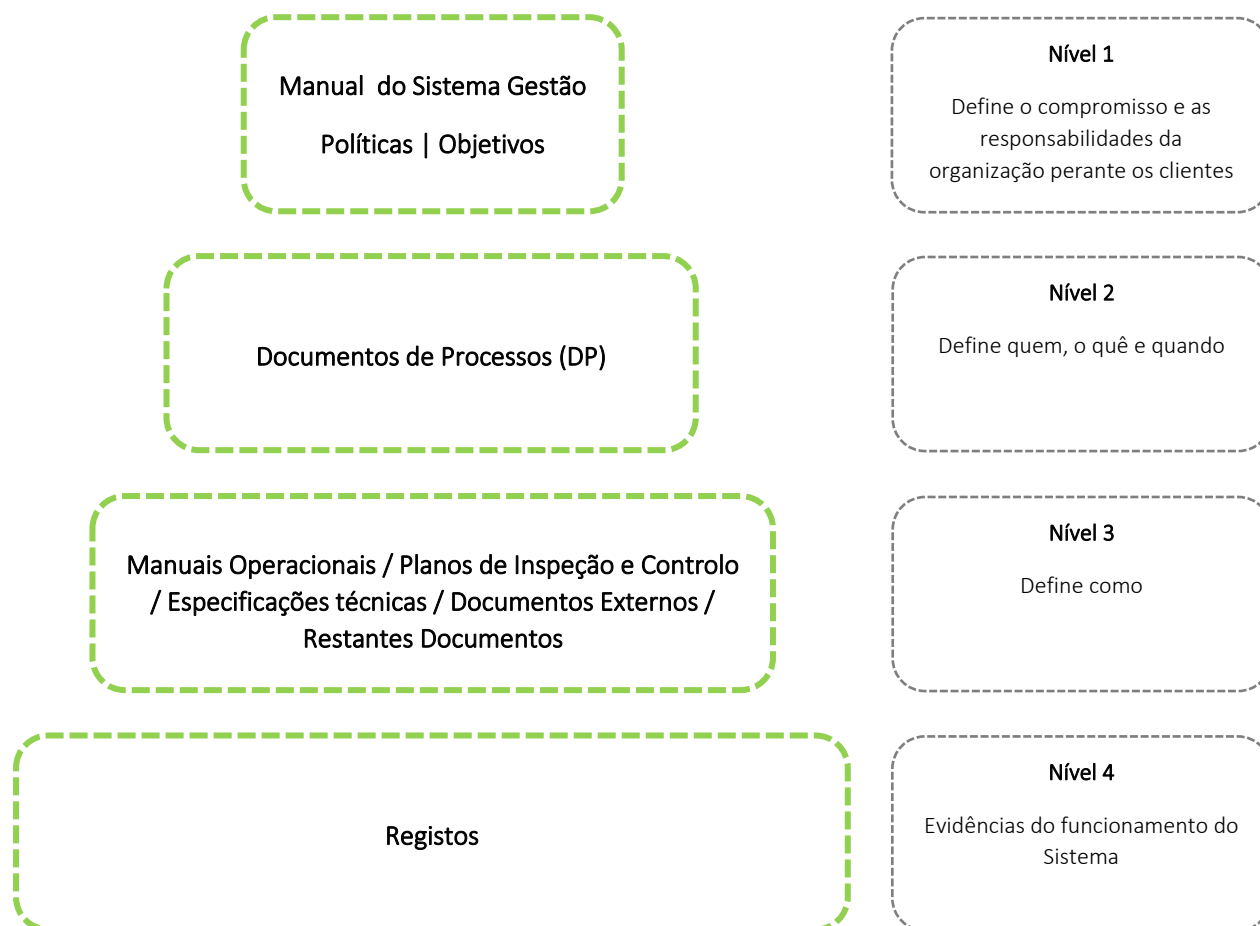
Manual do Sistema Gestão

Políticas | Objetivos

Nível 1

Define o compromisso e as responsabilidades da organização perante os clientes

Documentos de Processos (DP)

Nível 2

Define quem, o quê e quando

Manuais Operacionais / Planos de Inspeção e Controlo / Especificações técnicas / Documentos Externos / Restantes Documentos

Nível 3

Define como

Registos

Nível 4

Evidências do funcionamento do Sistema